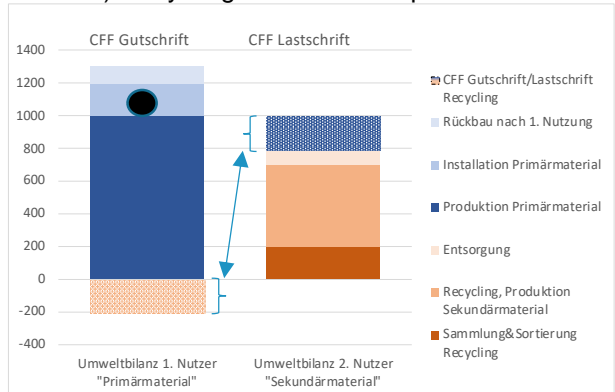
1400
1200
1000
800
600
400
200
0
-200
-400

CFF Gutschrift
CFF Lastschrift

Umweltbilanz 1. Nutzer "Primärmaterial"
Umweltbilanz 2. Nutzer "Sekundärmaterial"

CFF Gutschrift/Lastschrift Recycling
Rückbau nach 1. Nutzung
Installation Primärmaterial
Produktion Primärmaterial
Entsorgung
Recycling, Produktion Sekundärmaterial
Sammlung&Sortierung Recycling